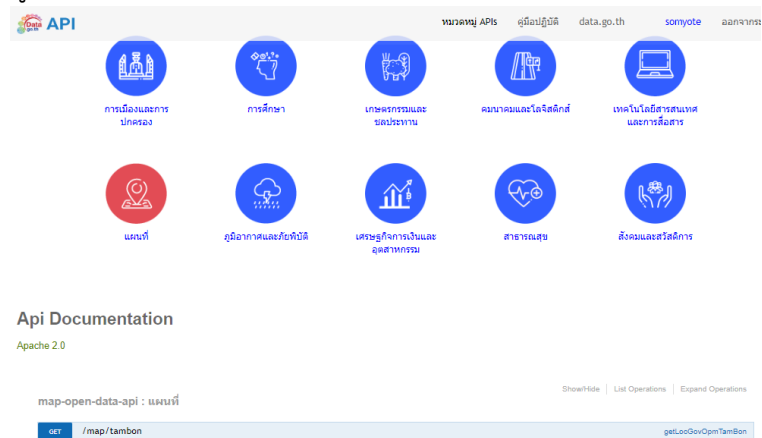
Data go.th API

หมวดหมู่ APIs คู่มือปฏิบัติ data.go.th somyote ออกจากระ

การเมืองและการปกครอง

การศึกษา

เกษตรกรรมและชลประทาน

คมนาคมและโลจิสติกส์

เทคโนโลยีสารสนเทศและการสื่อสาร

แผนที่

ภูมิอากาศและภัยพิบัติ

เศรษฐกิจการเงินและอุตสาหกรรม

สาธารณสุข

สังคมและสวัสดิการ

Api Documentation

Apache 2.0

map-open-data-api : แผนที่

Show/Hide | List Operations | Expand Operations

GET /map/tambon getLocGovOpmTamBon